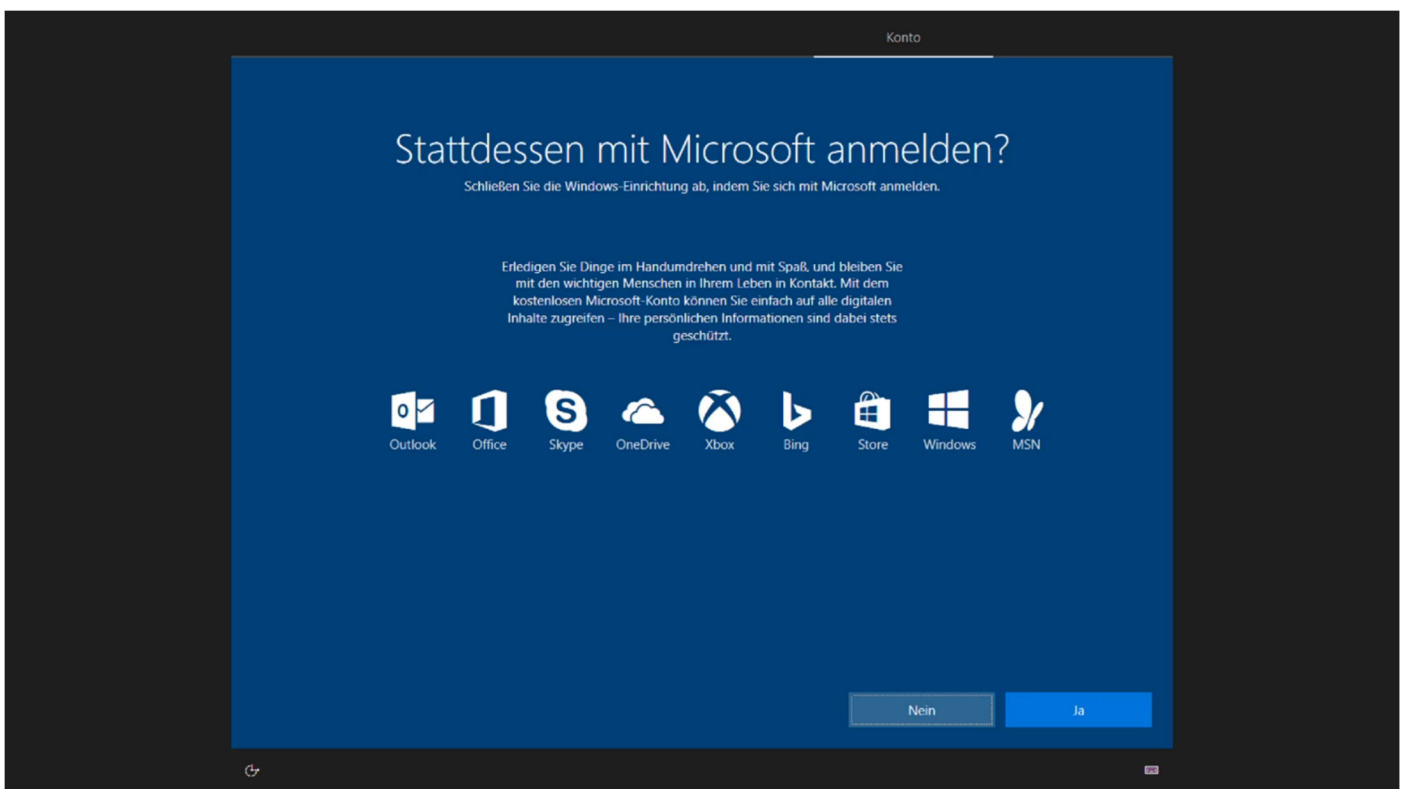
Konto

Stattdessen mit Microsoft anmelden?

Schließen Sie die Windows-Einrichtung ab, indem Sie sich mit Microsoft anmelden.

Erledigen Sie Dinge im Handumdrehen und mit Spaß, und bleiben Sie mit den wichtigen Menschen in Ihrem Leben in Kontakt. Mit dem kostenlosen Microsoft-Konto können Sie einfach auf alle digitalen Inhalte zugreifen – Ihre persönlichen Informationen sind dabei stets geschützt.

Outlook Office Skype OneDrive Xbox Bing Store Windows MSN

Nein Ja